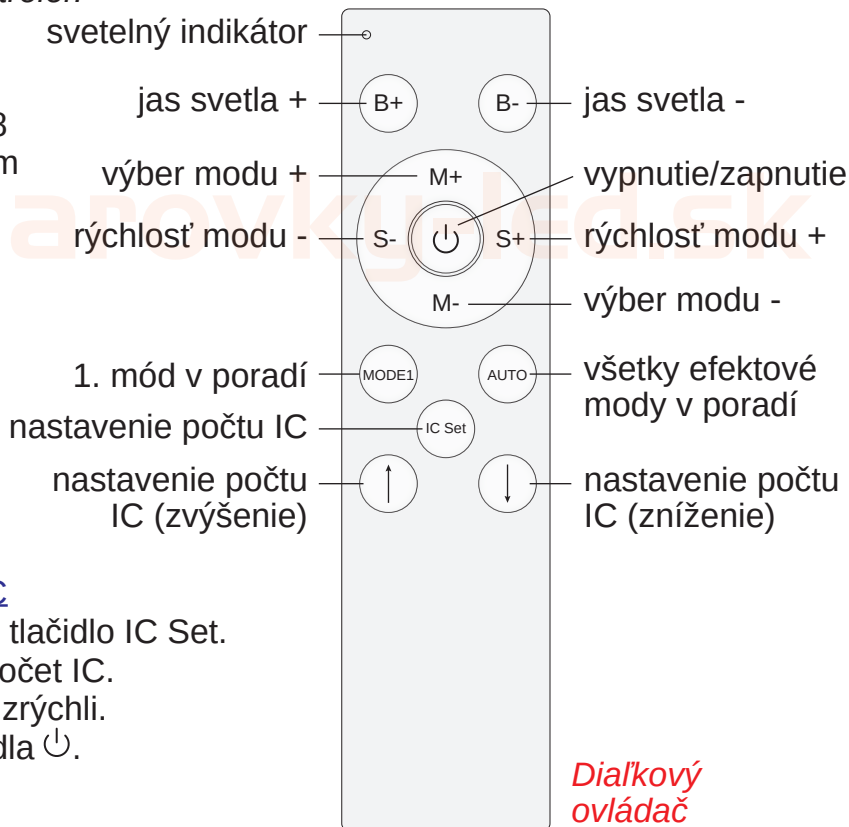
svetelný indikátor

jas svetla +

B+

B-

jas svetla -

výber modu +

M+

vypnutie/zapnutie

rýchlosť modu -

S-

S+

rýchlosť modu +

M-

výber modu -

1. mód v poradí

MODE1

AUTO

všetky efektové mody v poradí

nastavenie počtu IC

IC Set

nastavenie počtu IC (zvýšenie)

nastavenie počtu IC (zníženie)

arovky-led.sk

3

m

C

tlačidlo IC Set.

očet IC.

zrýchli.

dla ⏻.

Diaľkový ovládač